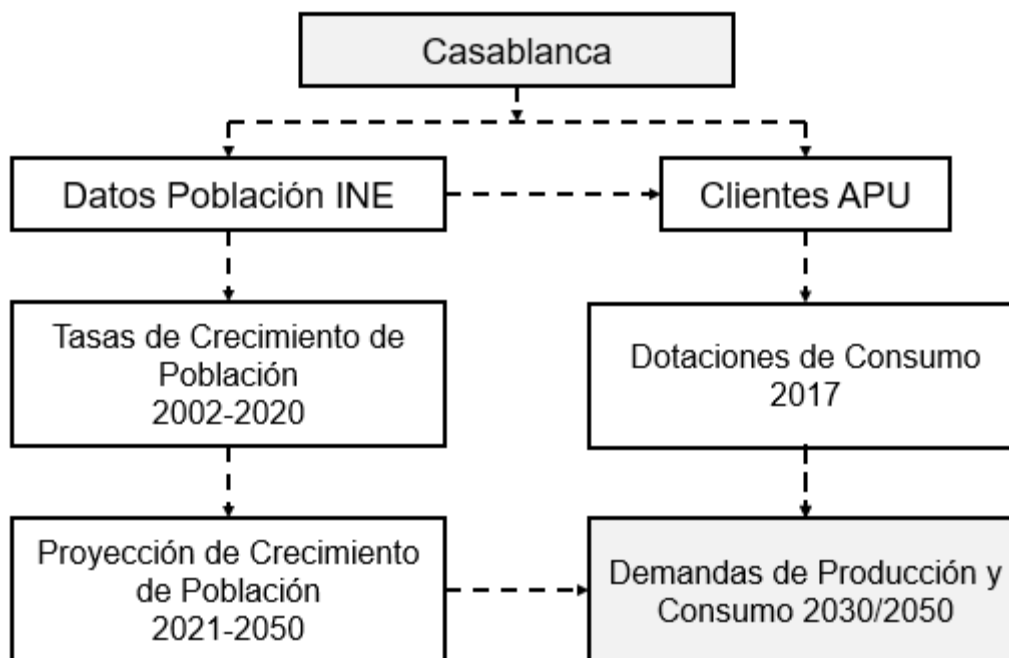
Casablanca

Datos Población INE

Clientes APU

Tasas de Crecimiento de Población 2002-2020

Dotaciones de Consumo 2017

Proyección de Crecimiento de Población 2021-2050

Demandas de Producción y Consumo 2030/2050